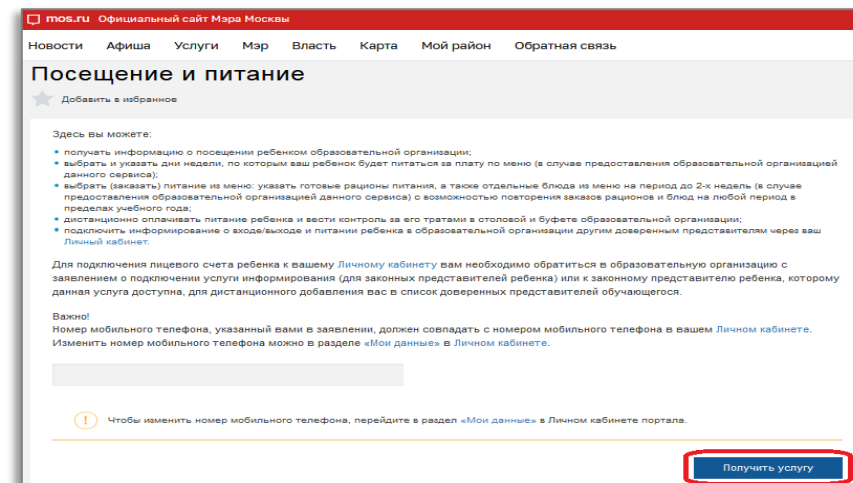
mos.ru Официальный сайт Мэра Москвы

Новости Афиша Услуги Мэр Власть Карта Мой район Обратная связь

Посещение и питание

Добавить в избранное

Здесь вы можете:

• получать информацию о посещении ребенком образовательной организации;
• выбрать и указать дни недели, по которым ваш ребенок будет питаться за плату по меню (в случае предоставления образовательной организацией данного сервиса);
• выбрать (заказать) питание из меню: указать готовые рационы питания, а также отдельные блюда из меню на период до 2-х недель (в случае предоставления образовательной организацией данного сервиса) с возможностью повторения заказов рационов и блюд на любой период в пределах учебного года;
• дистанционно оплачивать питание ребенка и вести контроль за его тратами в столовой и буфете образовательной организации;
• подключить информирование о входе/выходе и питании ребенка в образовательной организации другим доверенным представителям через ваш Личный кабинет.

Для подключения лицевого счета ребенка к вашему Личному кабинету вам необходимо обратиться в образовательную организацию с заявлением о подключении услуги информирования (для законных представителей ребенка) или к законному представителю ребенка, которому данная услуга доступна, для дистанционного добавления вас в список доверенных представителей обучающегося.

Важно!
Номер мобильного телефона, указанный вами в заявлении, должен совпадать с номером мобильного телефона в вашем Личном кабинете.
Изменить номер мобильного телефона можно в разделе «Мои данные» в Личном кабинете.

! Чтобы изменить номер мобильного телефона, перейдите в раздел «Мои данные» в Личном кабинете портала.

Получить услугу